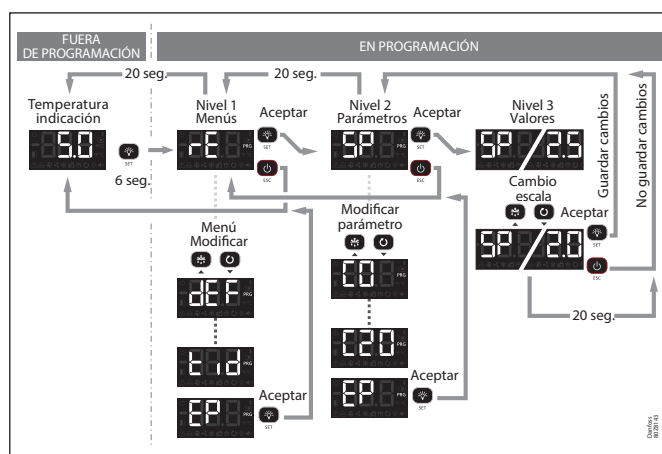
FUERA DE PROGRAMACIÓN

EN PROGRAMACIÓN

20 seg.

20 seg.

Temperatura indicación

5.0

SET

6 seg.

Nivel 1 Menús

rE

PRG

ESC

Aceptar

Nivel 2 Parámetros

SP

PRG

ESC

Aceptar

Nivel 3 Valores

SP 2.5

Cambio escala

Aceptar

SP 2.0

SET

ESC

Guardar cambios

No guardar cambios

20 seg.

Menú Modificar

dEF

PRG

tid

PRG

EP

PRG

Aceptar

SET

Modificar parámetro

C0

PRG

C20

PRG

EP

PRG

Aceptar

SET

Danfoss 80Z8143